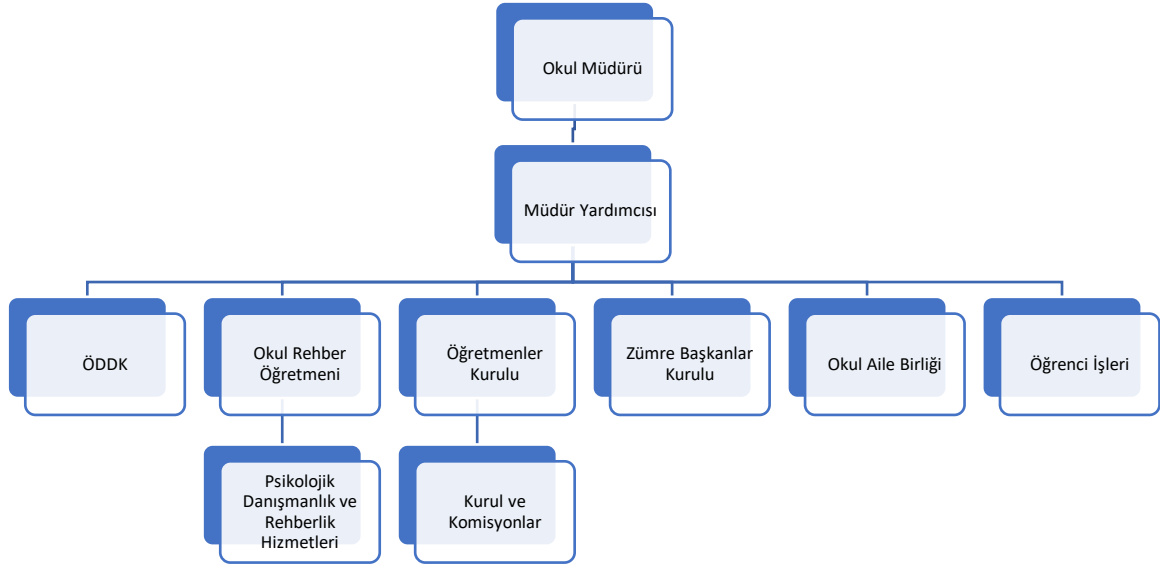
Okul Müdürü

Müdür Yardımcısı

ÖDDK

Okul Rehber Öğretmeni

Öğretmenler Kurulu

Zümre Başkanlar Kurulu

Okul Aile Birliği

Öğrenci İşleri

Psikolojik Danışmanlık ve Rehberlik Hizmetleri

Kurul ve Komisyonlar